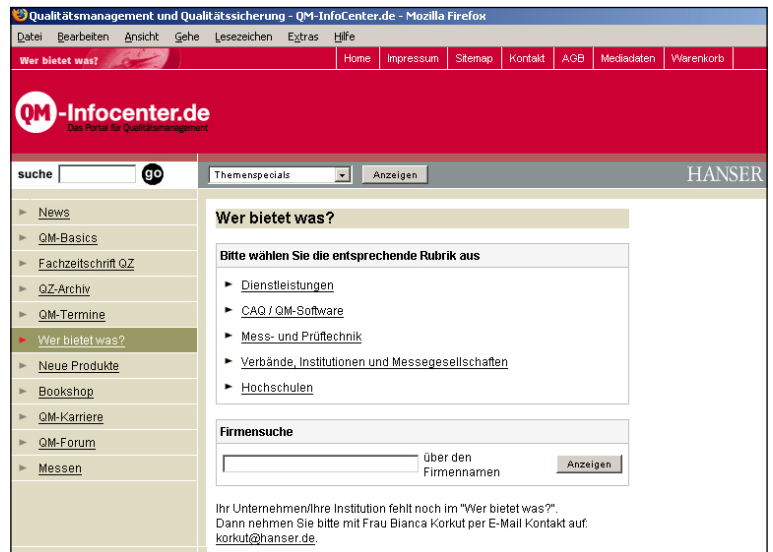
Qualitätsmanagement und Qualitätssicherung - QM-InfoCenter.de - Mozilla Firefox

Datei Bearbeiten Ansicht Gehe Lesezeichen Extras Hilfe

Wer bietet was?

Home | Impressum | Sitemap | Kontakt | AGB | Mediadaten | Warenkorb

QM-Infocenter.de
Das Portal für Qualitätsmanagement

suche go

Themenspecials Anzeigen

HANSER

News
QM-Basics
Fachzeitschrift QZ
QZ-Archiv
QM-Termine
Wer bietet was?
Neue Produkte
Bookshop
QM-Karriere
QM-Forum
Messen

Wer bietet was?

Bitte wählen Sie die entsprechende Rubrik aus

Dienstleistungen
CAQ / QM-Software
Mess- und Prüftechnik
Verbände, Institutionen und Messegesellschaften
Hochschulen

Firmensuche

über den Firmennamen Anzeigen

Ihr Unternehmen/Ihre Institution fehlt noch im "Wer bietet was?".
Dann nehmen Sie bitte mit Frau Bianca Korkut per E-Mail Kontakt auf:
korkut@hanser.de.